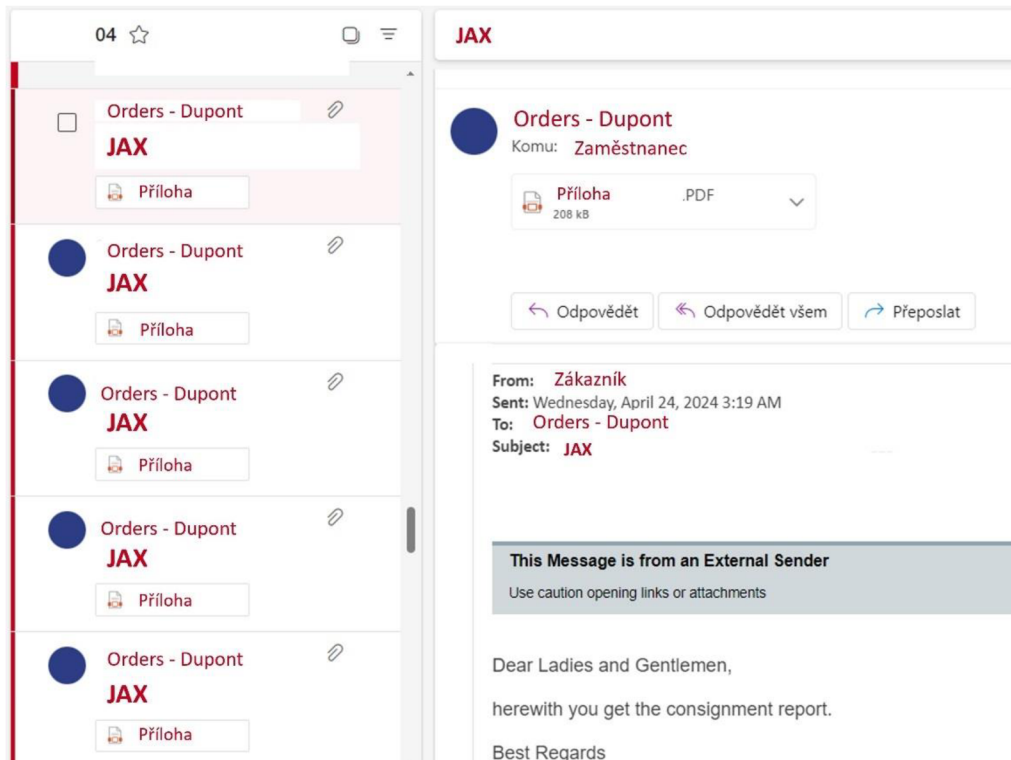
04

Orders - Dupont
JAX
Příloha

Orders - Dupont
JAX
Příloha

Orders - Dupont
JAX
Příloha

Orders - Dupont
JAX
Příloha

Orders - Dupont
JAX
Příloha

JAX

Orders - Dupont
Komu: Zaměstnanec

Příloha .PDF
208 kB

Odpovědět
Odpovědět všem
Přeposlat

From: Zákazník
Sent: Wednesday, April 24, 2024 3:19 AM
To: Orders - Dupont
Subject: JAX

This Message is from an External Sender
Use caution opening links or attachments

Dear Ladies and Gentlemen,

herewith you get the consignment report.

Best Regards